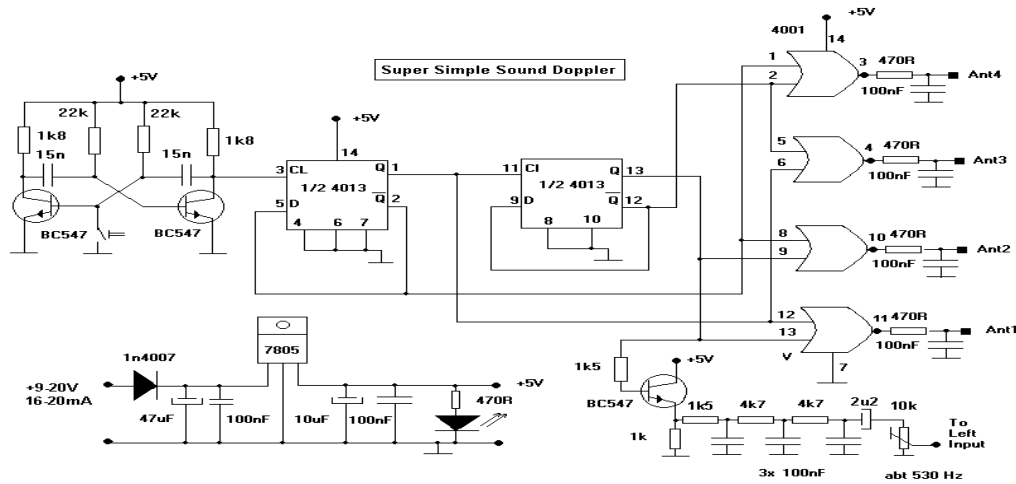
Super Simple Sound Doppler

+5V
22k
22k
1k8
1k8
15n
15n
BC547
BC547

+5V
14
3 CL
Q 1
1/2 4013
Q 2
5 D
4
6
7

11 Cl
Q 13
1/2 4013
Q 12
9 D
8
10

4001
+5V
14
1
2
3
470R
100nF
Ant4

5
6
4
470R
100nF
Ant3

8
9
10
470R
100nF
Ant2

12
13
11
470R
100nF
Ant1
V
7

1n4007
7805
+9-20V
16-20mA
47uF
100nF
10uF
100nF
470R
+5V

1k5
+5V
BC547
1k5
4k7
4k7
2u2
10k
1k
3x 100nF
To Left Input
abt 530 Hz